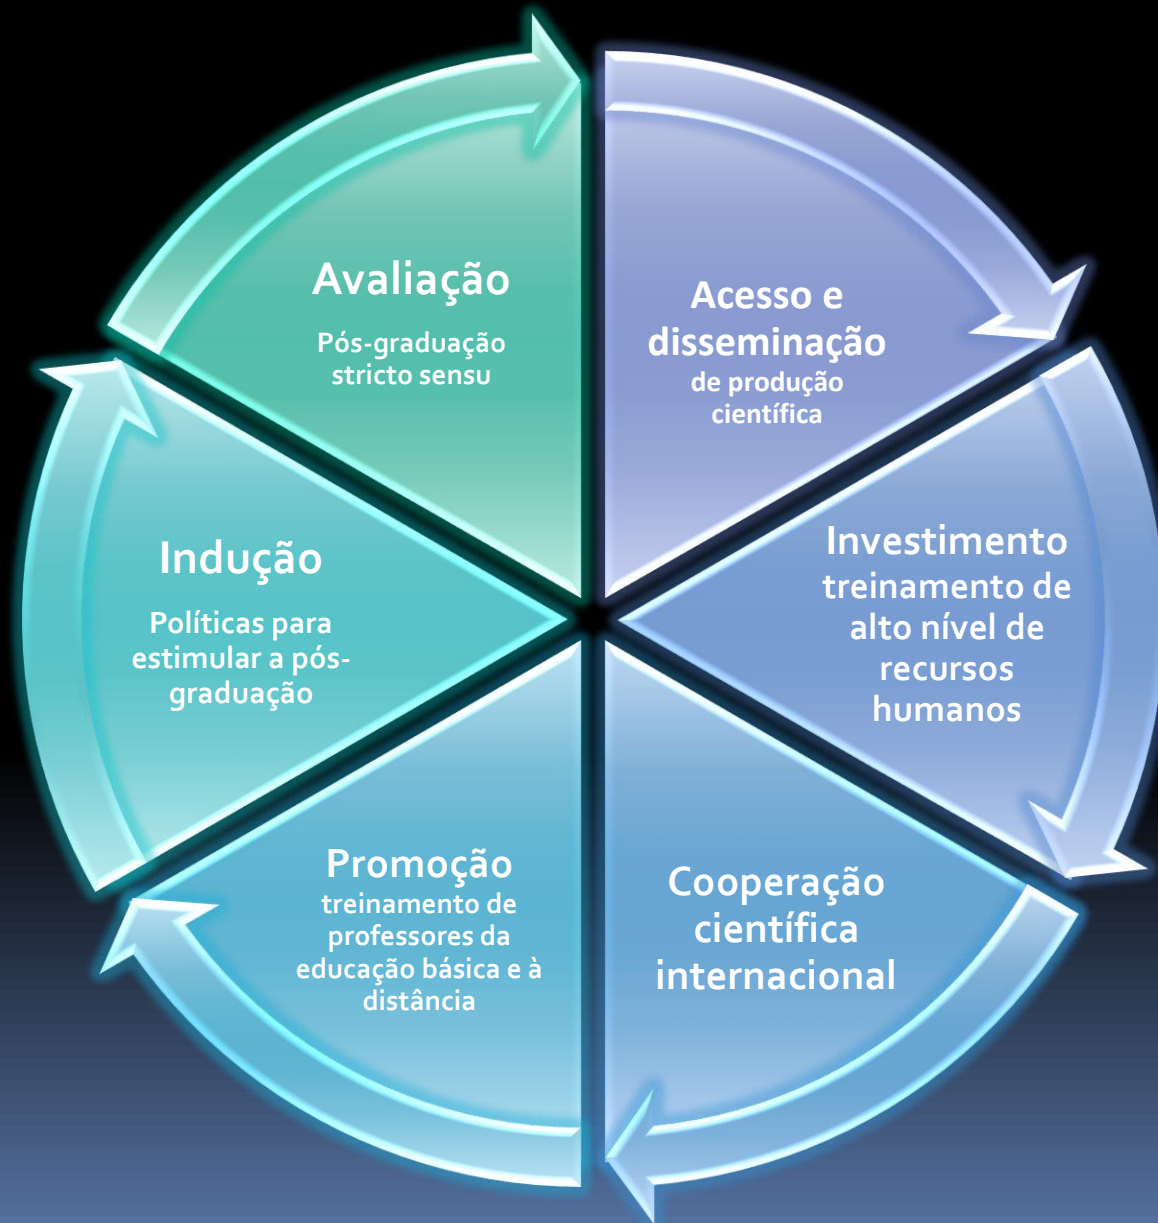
Avaliação

Pós-graduação stricto sensu

Acesso e disseminação de produção científica

Investimento treinamento de alto nível de recursos humanos

Cooperação científica internacional

Promoção treinamento de professores da educação básica e à distância

Indução

Políticas para estimular a pós-graduação